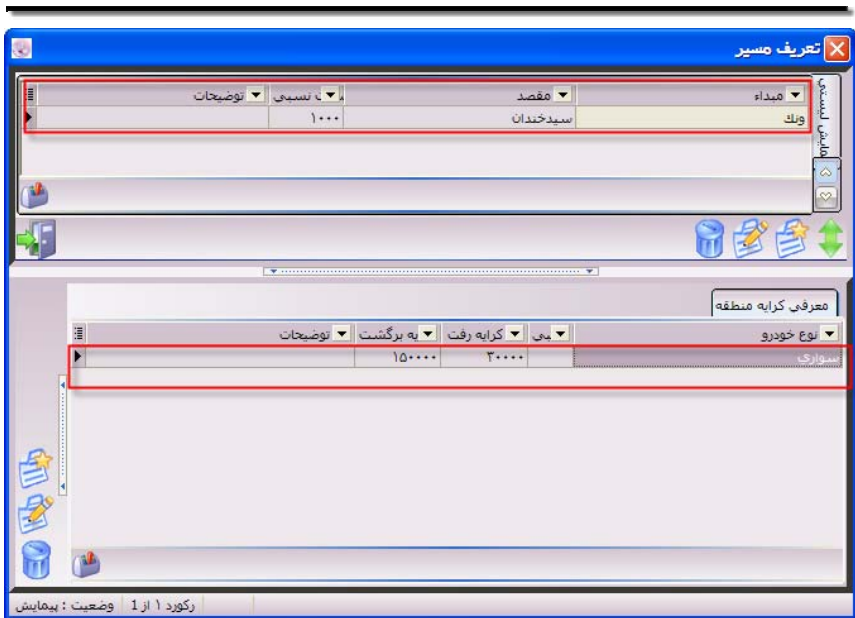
تعریف مسیر

| مبداء | مقصد | ت نسبی | توضیحات |
|---|---|---|---|
| ونك | سیدخندان | ۱۰۰۰ | |

نمایش لیستی

معرفی کرایه منطقه

| نوع خودرو | ...ی | کرایه رفت | ...یه برگشت | توضیحات |
|---|---|---|---|---|
| سواری | | ۳۰۰۰۰ | ۱۵۰۰۰۰ | |

رکورد ۱ از 1 وضعیت : پیمایش